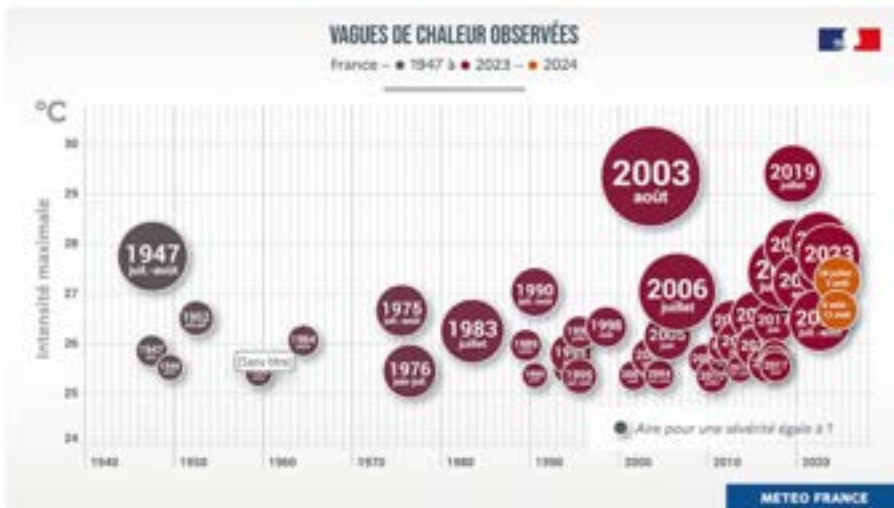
VAGUES DE CHALEUR OBSERVÉES

France – ● 1947 à ● 2023 – ● 2024

°C

Intensité maximale

30
29
28
27
26
25
24

1947 juil.-août
1947
1949
1952
1964
(Sans titre)
1975 juil.-août
1976 juin-juil.
1983 juillet
1990
1989
1994
1998
1995
2003 août
2006 juillet
2005
2019 juillet
2023
2017
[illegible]

● Aire pour une sévérité égale à 1

1940 1950 1960 1970 1980 1990 2000 2010 2020

METEO FRANCE